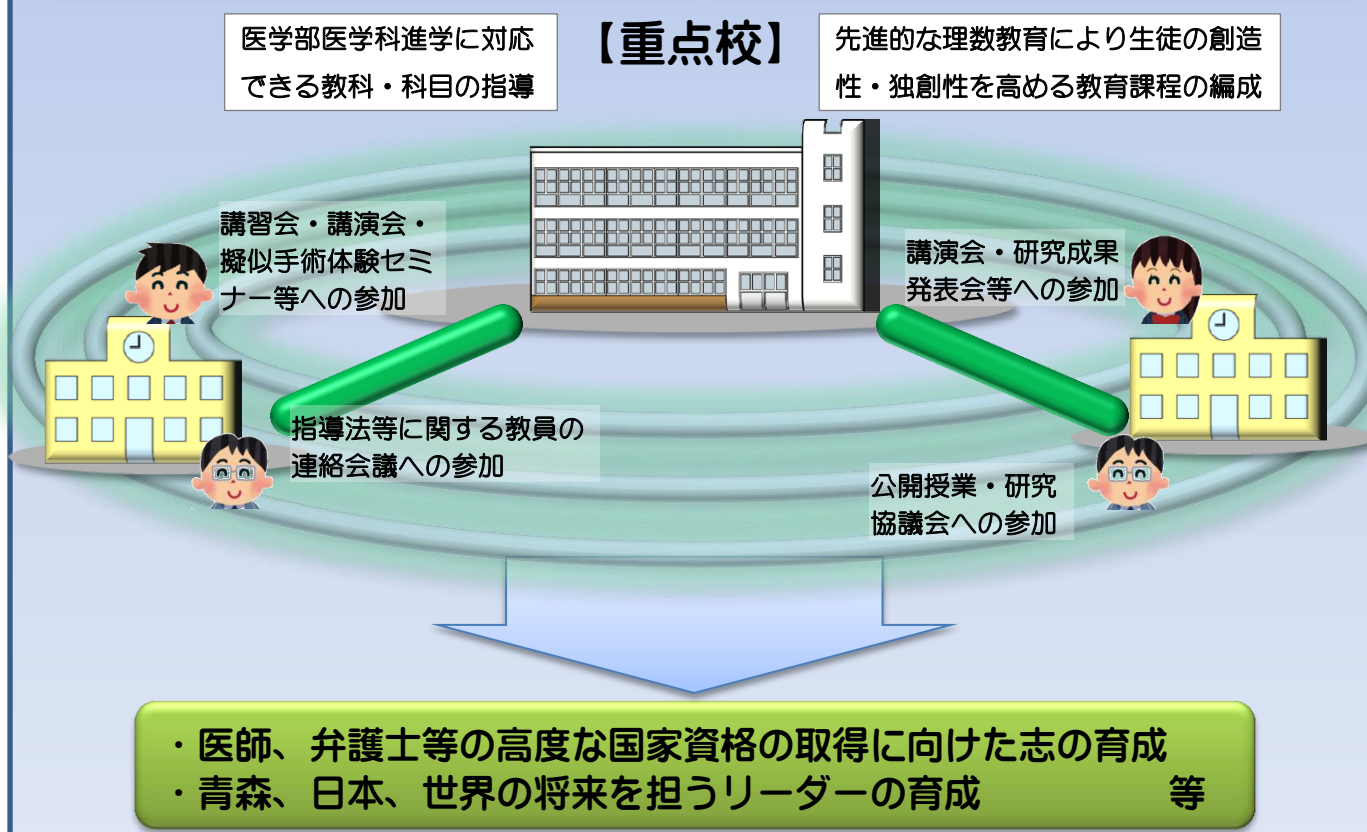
医学部医学科進学に対応できる教科・科目の指導

【重点校】

先進的な理数教育により生徒の創造性・独創性を高める教育課程の編成

講習会・講演会・擬似手術体験セミナー等への参加

講演会・研究成果発表会等への参加

指導法等に関する教員の連絡会議への参加

公開授業・研究協議会への参加

・医師、弁護士等の高度な国家資格の取得に向けた志の育成
・青森、日本、世界の将来を担うリーダーの育成　等